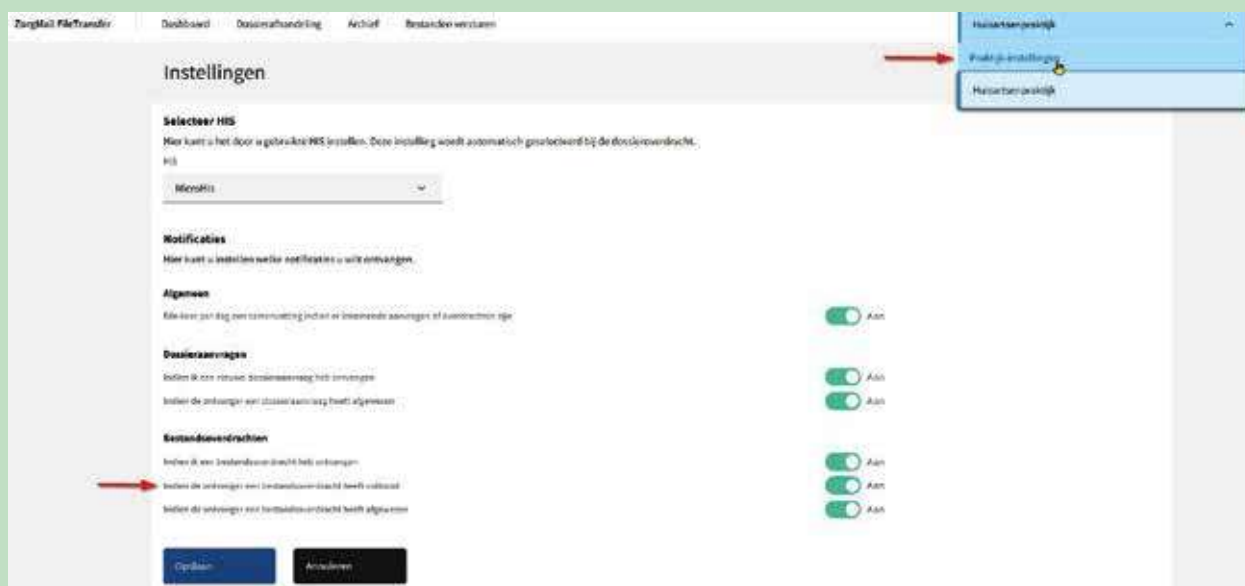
ZorgMail FileTransfer Dashboard Dossierafhandeling Archief Bestanden versturen

Huisartsenpraktijk

Praktijk instellingen

Huisartsenpraktijk

Instellingen

Selecteer HIS

Hier kunt u het door u gebruikte HIS instellen. Deze instelling wordt automatisch geselecteerd bij de dossieroverdracht.

HIS

MicroHis

Notificaties

Hier kunt u instellen welke notificaties u wilt ontvangen.

Algemeen

Eén keer per dag een samenvatting indien er inkomende aanvragen of overdrachten zijn

Aan

Dossieraanvragen

Indien ik een nieuwe dossieraanvraag heb ontvangen

Aan

Indien de ontvanger een dossieraanvraag heeft afgewezen

Aan

Bestandsoverdrachten

Indien ik een bestandsoverdracht heb ontvangen

Aan

Indien de ontvanger een bestandsoverdracht heeft voltooid

Aan

Indien de ontvanger een bestandsoverdracht heeft afgewezen

Aan

Opslaan

Annuleren